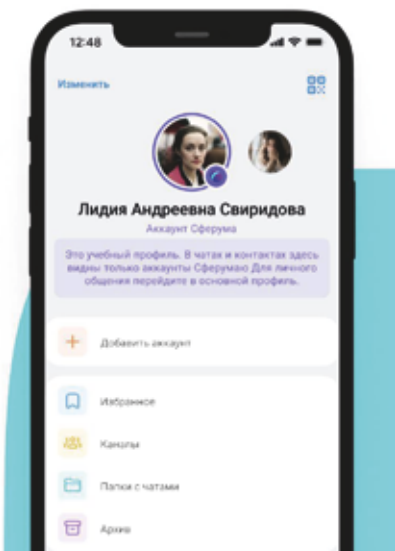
12:48

Изменить

Лидия Андреевна Свиридова

Аккаунт Сферума

Это учебный профиль. В чатах и контактах здесь видны только аккаунты Сферума Для личного общения перейдите в основной профиль.

Добавить аккаунт

Избранное

Каналы

Папки с чатами

Архив